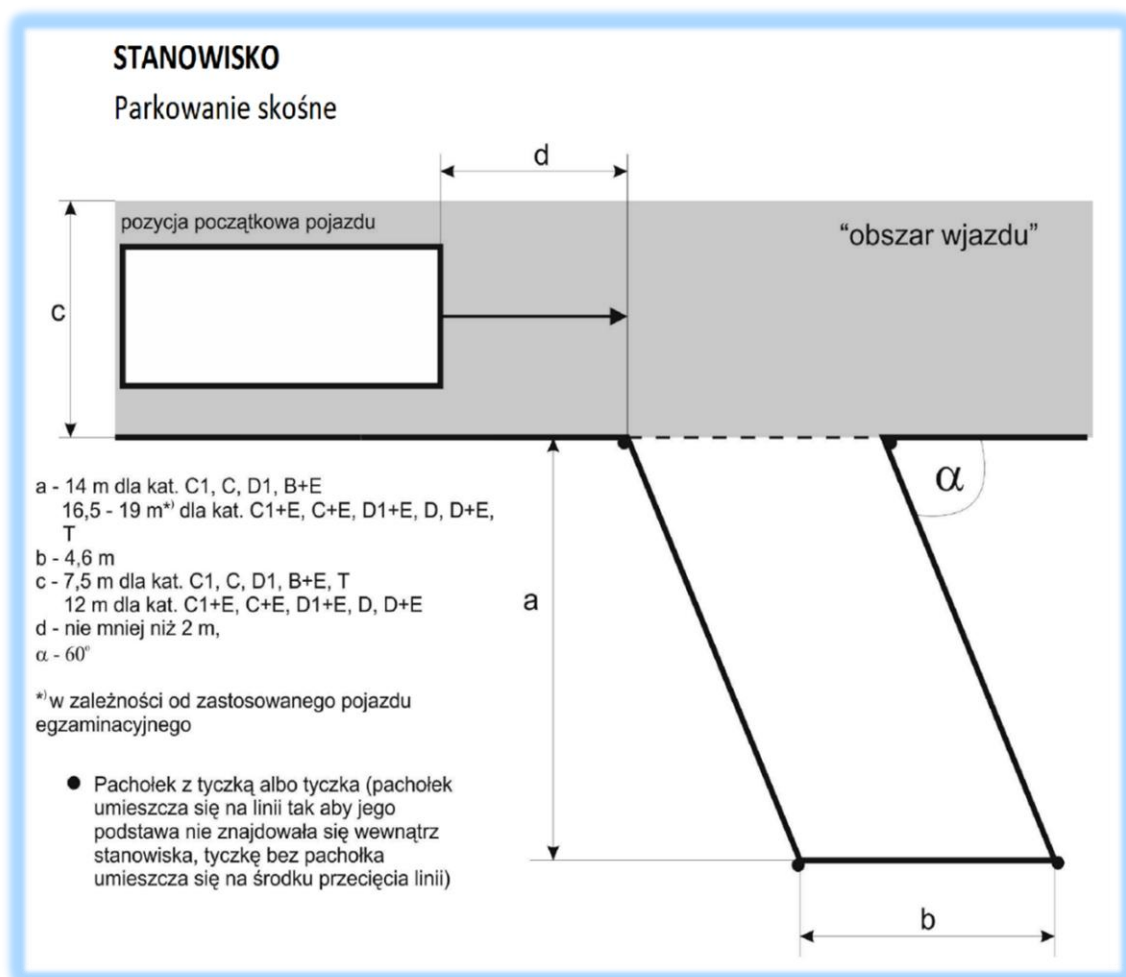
STANOWISKO

Parkowanie skośne

d

pozycja początkowa pojazdu

"obszar wjazdu"

c

$\alpha$

a - 14 m dla kat. C1, C, D1, B+E
16,5 - 19 m*) dla kat. C1+E, C+E, D1+E, D, D+E, T
b - 4,6 m
c - 7,5 m dla kat. C1, C, D1, B+E, T
12 m dla kat. C1+E, C+E, D1+E, D, D+E
d - nie mniej niż 2 m,
$\alpha$ - 60°

*) w zależności od zastosowanego pojazdu egzaminacyjnego

a

● Pachołek z tyczką albo tyczka (pachołek umieszcza się na linii tak aby jego podstawa nie znajdowała się wewnątrz stanowiska, tyczkę bez pachołka umieszcza się na środku przecięcia linii)

b